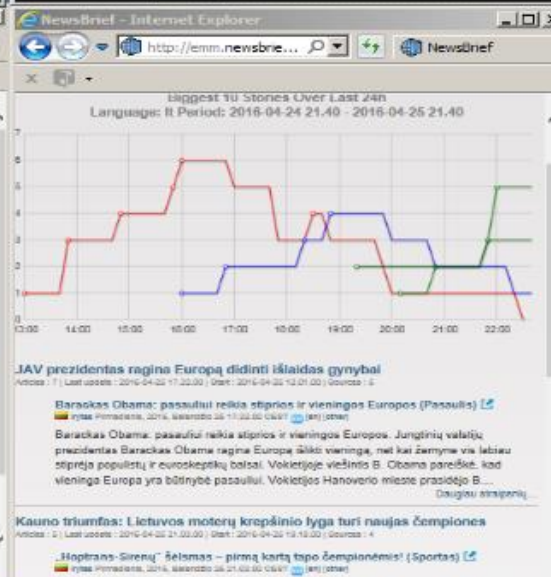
NewsBrief - Internet Explorer

http://emm.newsbrie...

NewsBrief

Biggest 10 Stories Over Last 24h
Language: lt Period: 2016-04-24 21.40 - 2016-04-25 21.40

7
6
5
4
3
2
1
0

13:00 14:00 15:00 16:00 17:00 18:00 19:00 20:00 21:00 22:00

JAV prezidentas ragina Europą didinti išlaidas gynybai

Articles : 7 | Last update : 2016-04-25 17.20.00 | Start : 2016-04-25 12.01.00 | Sources : 5

Baraskas Obama: pasauliui reikia stiprios ir vieningos Europos (Pasaulis)

lrytas Pirmadienis, 2016, Balandžio 25 17:20:00 CEST [lt] [other]

Baraskas Obama: pasauliui reikia stiprios ir vieningos Europos. Jungtinių valstijų prezidentas Baraskas Obama ragina Europą išlikti vieningą, net kai žemyne vis labiau stiprėja populistų ir euroskeptikų balsai. Vokietijoje viešintis B. Obama pareiškė, kad vieninga Europa yra būtinybė pasauliui. Vokietijos Hanoverio mieste prasidėjo B...

Daugiau straipsnių...

Kauno triumfas: Lietuvos moterų krepšinio lyga turi naujas čempiones

Articles : 2 | Last update : 2016-04-25 21.03.00 | Start : 2016-04-25 19.19.00 | Sources : 4

„Hoptrans-Sirenų" šėlsmas – pirmą kartą tapo čempionėmis! (Sportas)

lrytas Pirmadienis, 2016, Balandžio 25 21:03:00 CEST [lt] [other]